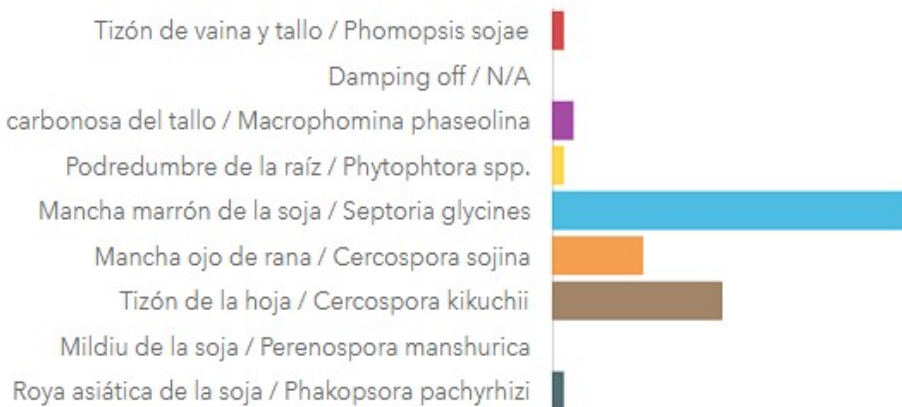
Tizón de vaina y tallo / Phomopsis sojae
Damping off / N/A
carbonosa del tallo / Macrophomina phaseolina
Podredumbre de la raíz / Phytophtora spp.
Mancha marrón de la soja / Septoria glycines
Mancha ojo de rana / Cercospora sojina
Tizón de la hoja / Cercospora kikuchii
Mildiu de la soja / Perenospora manshurica
Roya asiática de la soja / Phakopsora pachyrhizi